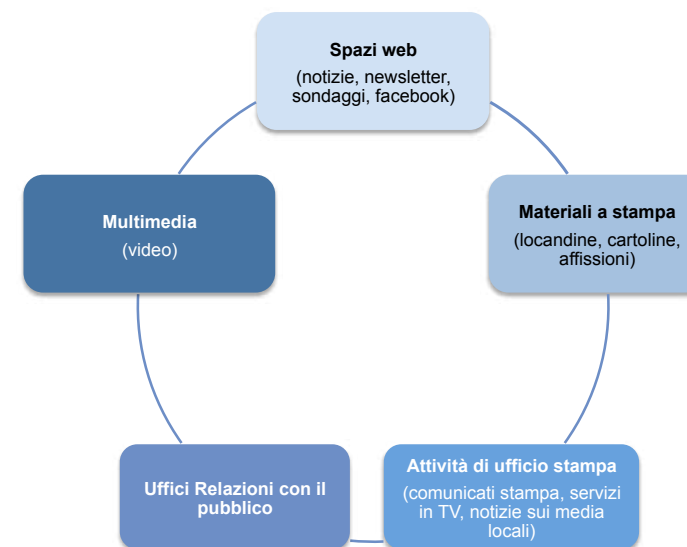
Spazi web
(notizie, newsletter, sondaggi, facebook)

Materiali a stampa
(locandine, cartoline, affissioni)

Attività di ufficio stampa
(comunicati stampa, servizi in TV, notizie sui media locali)

Uffici Relazioni con il pubblico

Multimedia
(video)